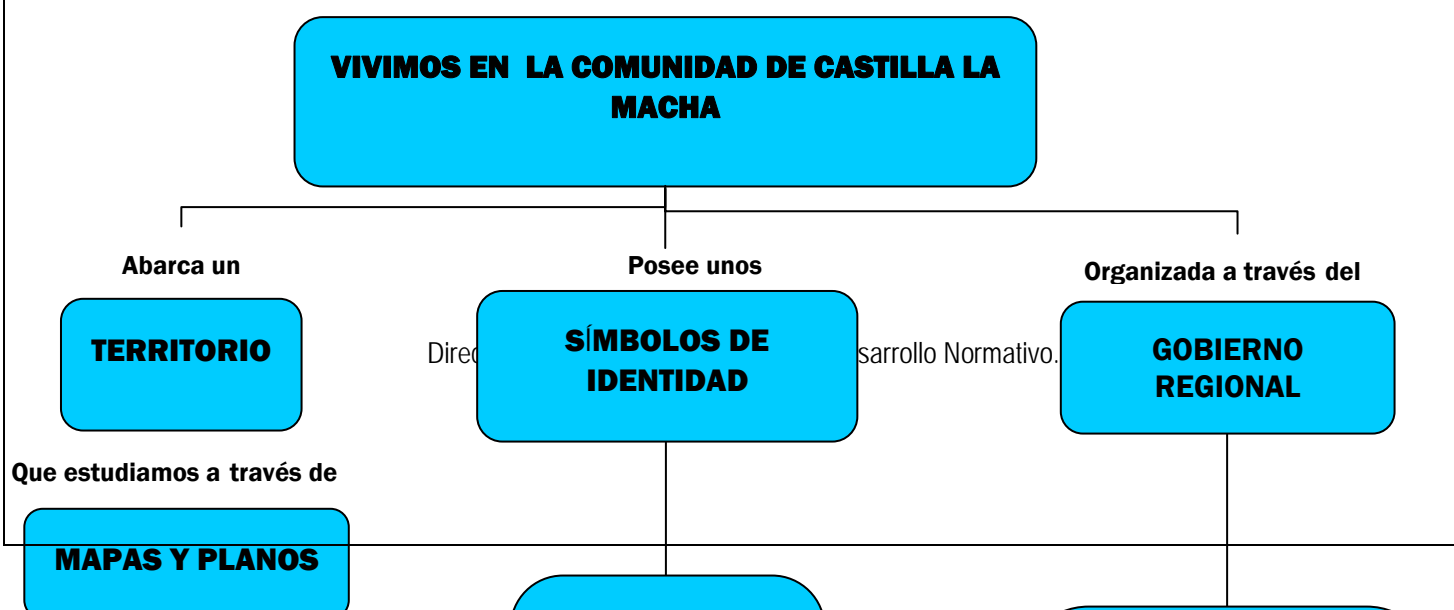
VIVIMOS EN LA COMUNIDAD DE CASTILLA LA MACHA

Abarca un

Posee unos

Organizada a través del

TERRITORIO

Direc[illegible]

SÍMBOLOS DE IDENTIDAD

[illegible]sarrollo Normativo.

GOBIERNO REGIONAL

Que estudiamos a través de

MAPAS Y PLANOS